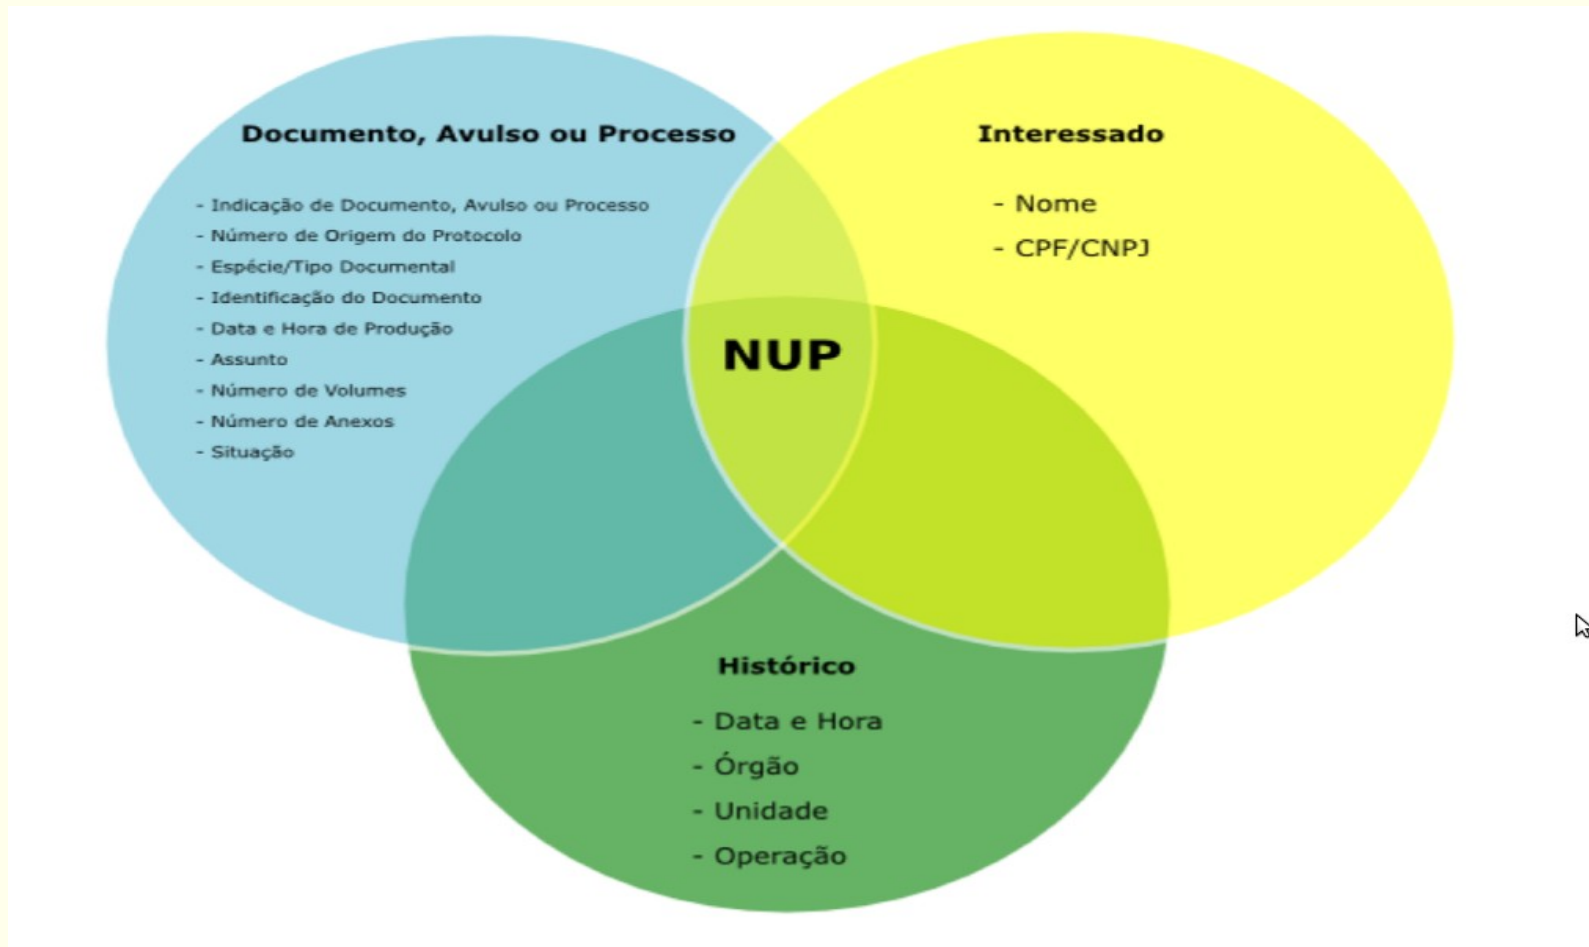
Documento, Avulso ou Processo

- Indicação de Documento, Avulso ou Processo
- Número de Origem do Protocolo
- Espécie/Tipo Documental
- Identificação do Documento
- Data e Hora de Produção
- Assunto
- Número de Volumes
- Número de Anexos
- Situação

Interessado

- Nome
- CPF/CNPJ

NUP

Histórico

- Data e Hora
- Órgão
- Unidade
- Operação